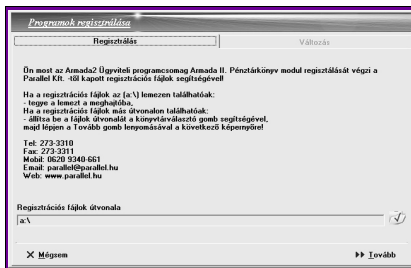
Programok regisztrálása

Regisztrálás

Változás

Ön most az Armada2 Ügyviteli programcsomag Armada II. Pénztárkönyv modul regisztrálását végzi a Parallel Kft. -től kapott regisztrációs fájlok segítségével!

Ha a regisztrációs fájlok az (a:\) lemezen találhatóak:
- tegye a lemezt a meghajtóba,
Ha a regisztrációs fájlok más útvonalon találhatóak:
- állítsa be a fájlok útvonalát a könyvtárválasztó gomb segítségével,
majd lépjen a Tovább gomb lenyomásával a következő képernyőre!

Tel: 273-3310
Fax: 273-3311
Mobil: 0620 9340-661
Email: parallel@parallel.hu
Web: www.parallel.hu

Regisztrációs fájlok útvonala

a:\

Mégsem

Tovább